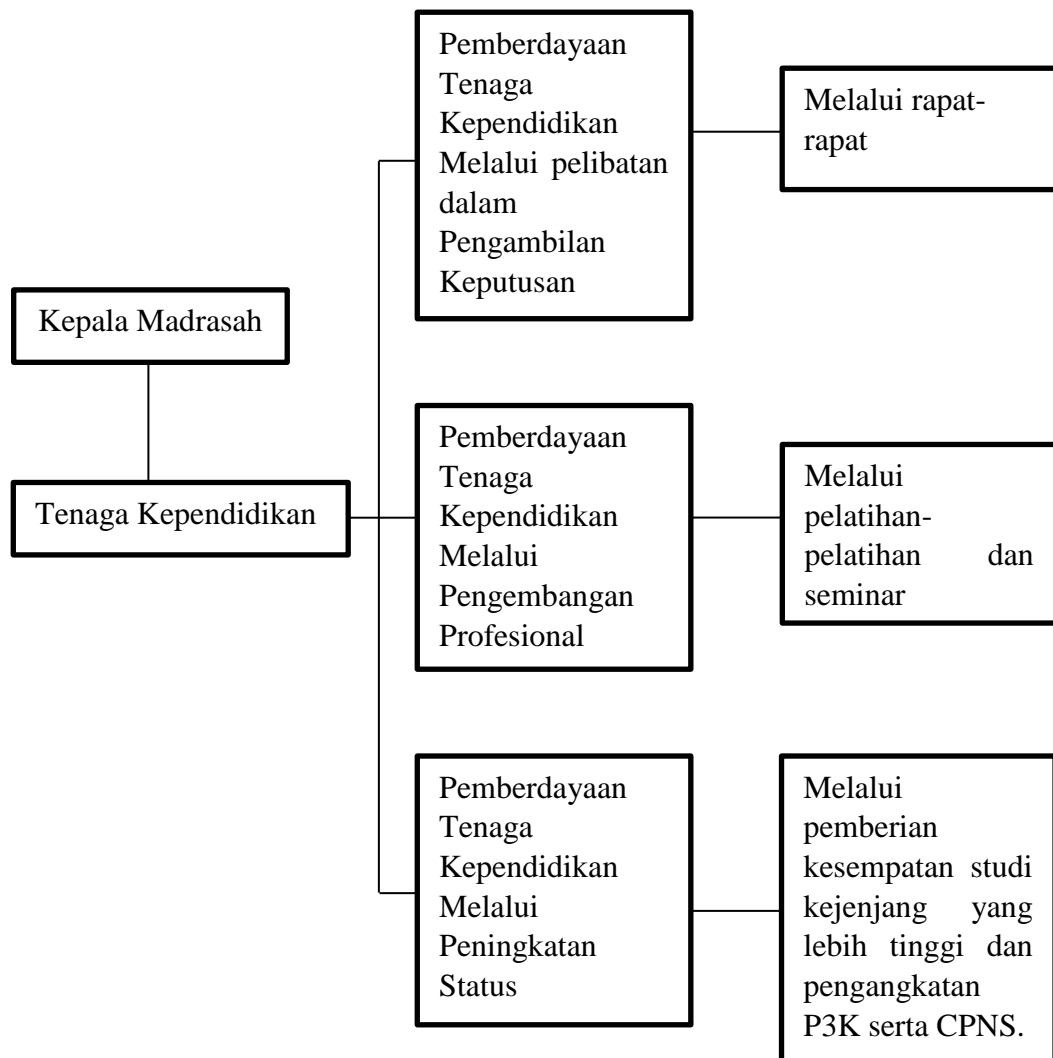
Kepala Madrasah

Tenaga Kependidikan

Pemberdayaan Tenaga Kependidikan Melalui pelibatan dalam Pengambilan Keputusan

Melalui rapat-rapat

Pemberdayaan Tenaga Kependidikan Melalui Pengembangan Profesional

Melalui pelatihan-pelatihan dan seminar

Pemberdayaan Tenaga Kependidikan Melalui Peningkatan Status

Melalui pemberian kesempatan studi kejenjang yang lebih tinggi dan pengangkatan P3K serta CPNS.